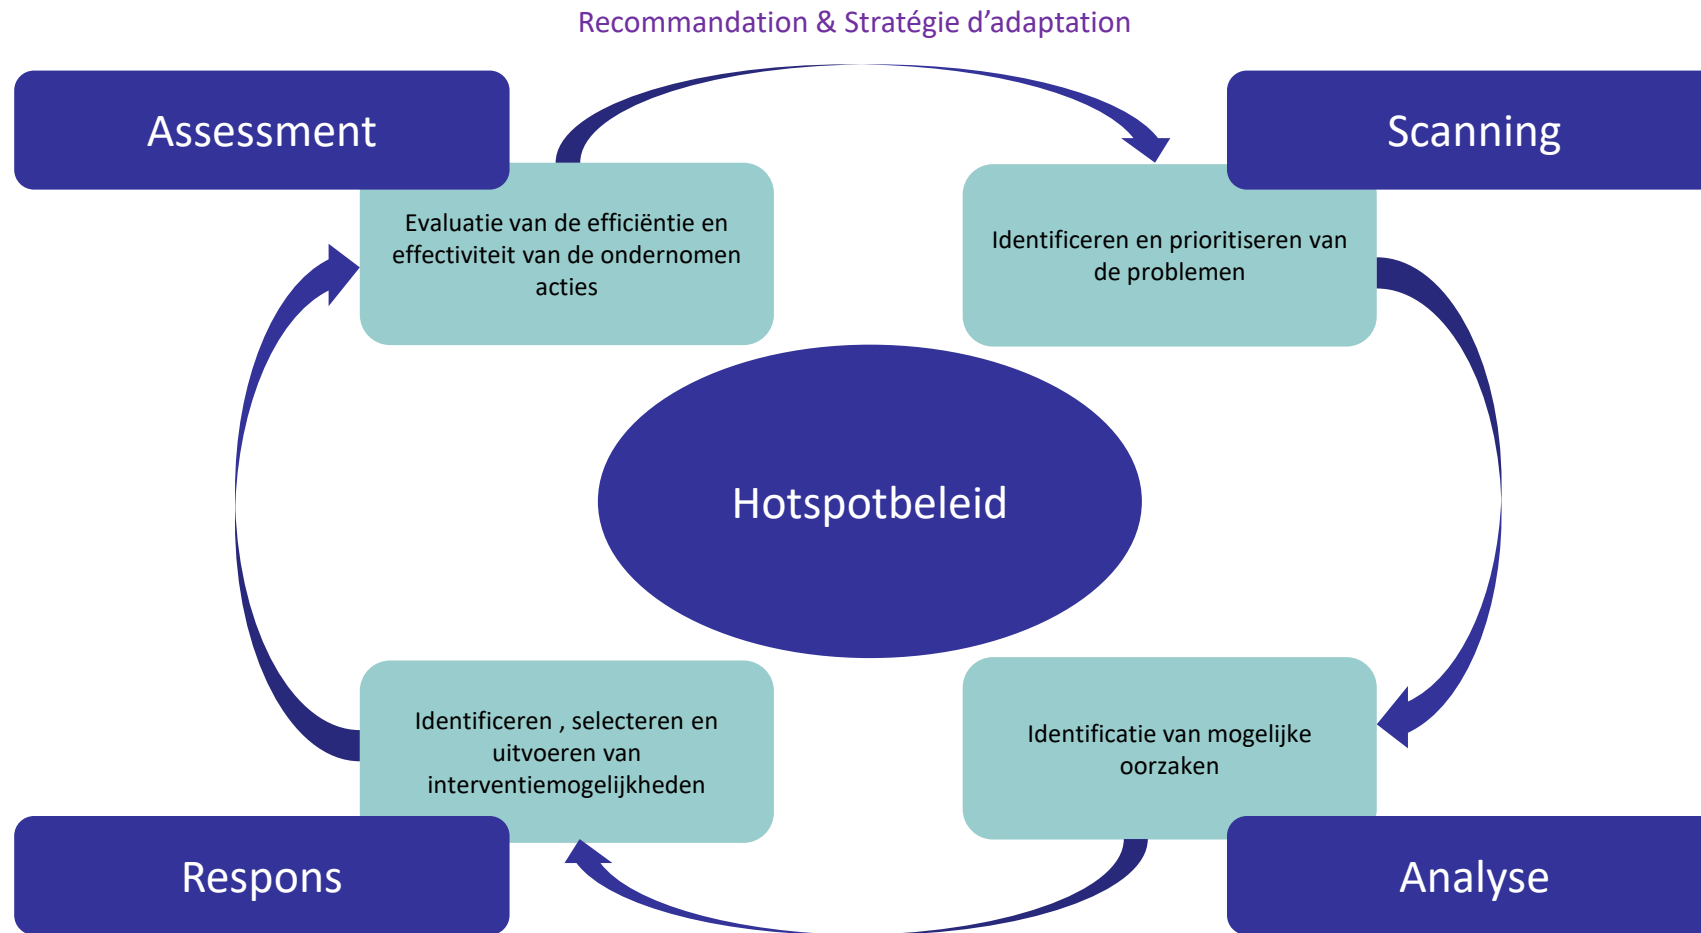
Recommandation & Stratégie d'adaptation

Assessment

Evaluatie van de efficiëntie en effectiviteit van de ondernomen acties

Scanning

Identificeren en prioritiseren van de problemen

Hotspotbeleid

Identificeren , selecteren en uitvoeren van interventiemogelijkheden

Identificatie van mogelijke oorzaken

Respons

Analyse